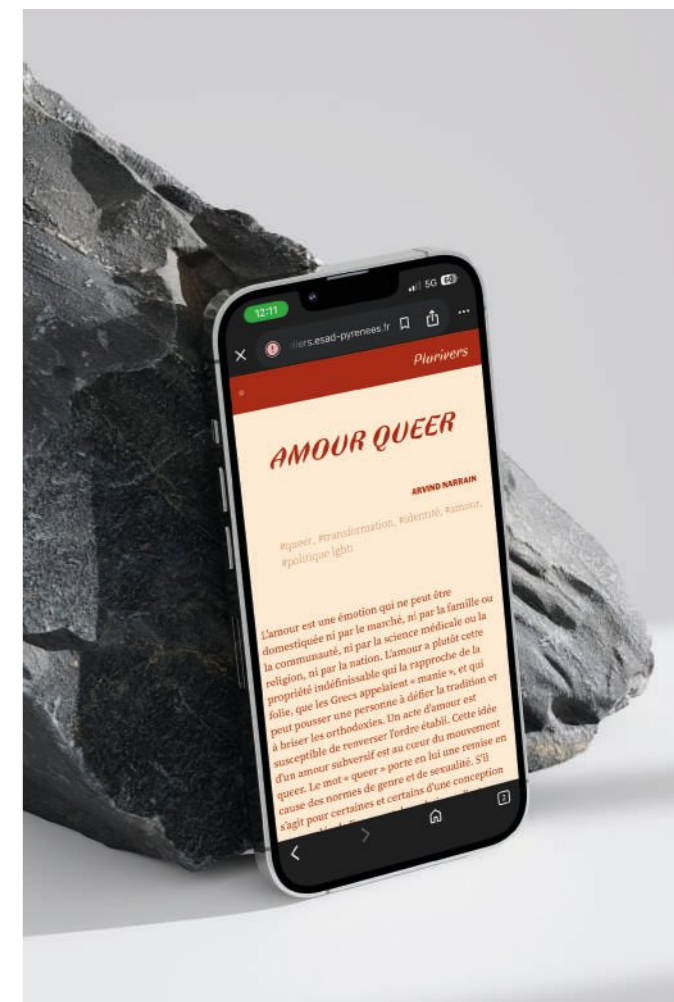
12:11

5G 60

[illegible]iers.esad-pyrenees.fr

Plurivers

AMOUR QUEER

ARVIND NARRAIN

#queer, #transformation, #identité, #amour, #politique lgbti

L'amour est une émotion qui ne peut être domestiquée ni par le marché, ni par la famille ou la communauté, ni par la science médicale ou la religion, ni par la nation. L'amour a plutôt cette propriété indéfinissable qui la rapproche de la folie, que les Grecs appelaient « manie », et qui peut pousser une personne à défier la tradition et à briser les orthodoxies. Un acte d'amour est susceptible de renverser l'ordre établi. Cette idée d'un amour subversif est au cœur du mouvement queer. Le mot « queer » porte en lui une remise en cause des normes de genre et de sexualité. S'il s'agit pour certaines et certains d'une conception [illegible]

2